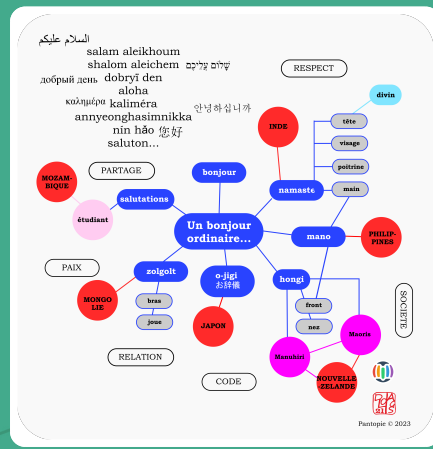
السلام عليكم
salam aleikhoum
shalom aleichem שָׁלוֹם עֲלֵיכֶם
добрый день dobryï den
aloha
καλημέρα kaliméra 안녕하십니까
annyeonghasimnikka
nín hǎo 您好
saluton...

RESPECT

divin
tête
visage
poitrine
main

INDE
namaste

PARTAGE

MOZAMBIQUE
salutations
étudiant

bonjour

Un bonjour ordinaire...

mano
PHILIPPINES

PAIX
zolgolt
bras
joue
MONGOLIE

o-jigi
お辞儀
JAPON

hongi
front
nez
SOCIÉTÉ

Maoris
Manuhiri
NOUVELLE ZELANDE

RELATION

CODE

Pantopie © 2023